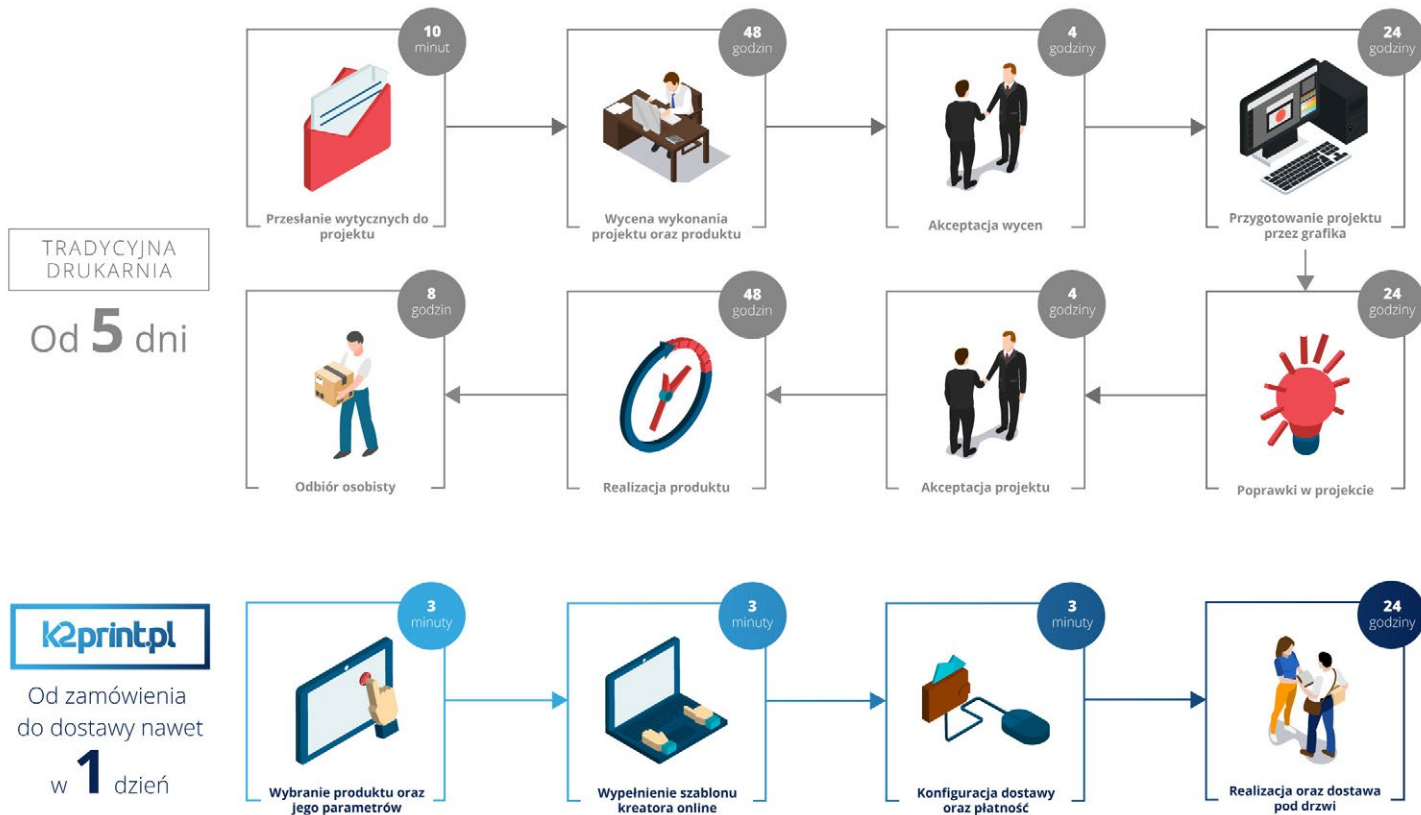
TRADYCYJNA DRUKARNIA

Od 5 dni

10 minut

Przesłanie wytycznych do projektu

48 godzin

Wycena wykonania projektu oraz produktu

4 godziny

Akceptacja wycen

24 godziny

Przygotowanie projektu przez grafika

24 godziny

Poprawki w projekcie

4 godziny

Akceptacja projektu

48 godzin

Realizacja produktu

8 godzin

Odbiór osobisty

k2print.pl

Od zamówienia do dostawy nawet w 1 dzień

3 minuty

Wybranie produktu oraz jego parametrów

3 minuty

Wypełnienie szablonu kreatora online

3 minuty

Konfiguracja dostawy oraz płatność

24 godziny

Realizacja oraz dostawa pod drzwi